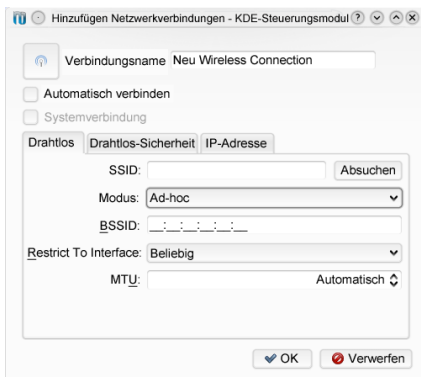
Hinzufügen Netzwerkverbindungen - KDE-Steuerungsmodul

Verbindungsname Neu Wireless Connection

Automatisch verbinden

Systemverbindung

Drahtlos | Drahtlos-Sicherheit | IP-Adresse

SSID: Absuchen

Modus: Ad-hoc

BSSID: _:_:_:_:_:_

Restrict To Interface: Beliebig

MTU: Automatisch

OK Verwerfen